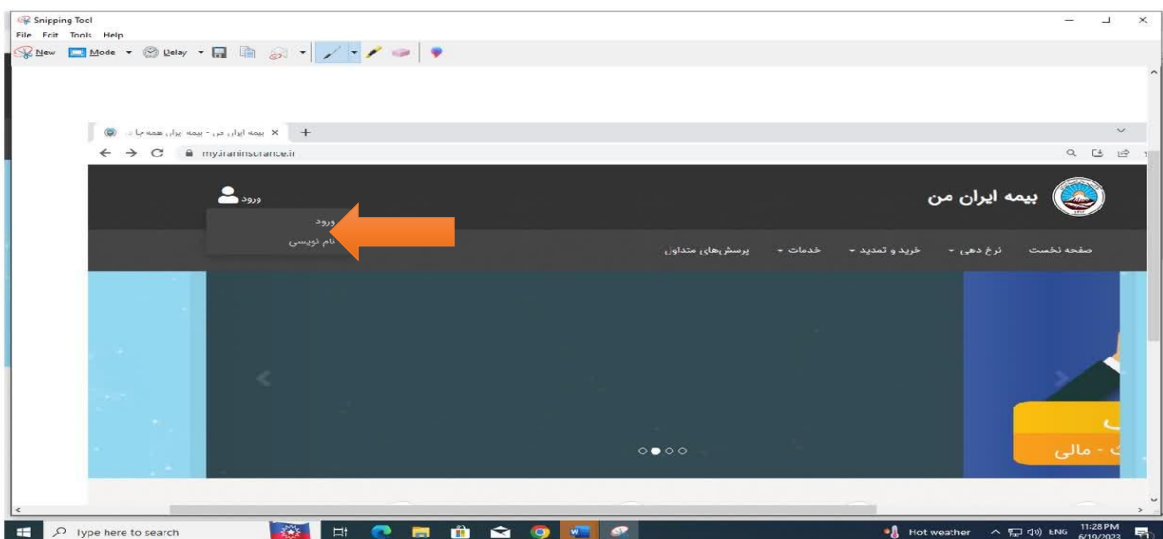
Snipping Tool
File Edit Tools Help
New Mode Delay

بیمه ایران من - بیمه ایران همه جا ...
my.iraninsurance.ir

ورود
ورود
نام نویسی

بیمه ایران من

صفحه نخست نرخ دهی خرید و تمدید خدمات پرسش‌های متداول

- مالی

Type here to search
Hot weather ENG 11:28 PM 6/19/2023